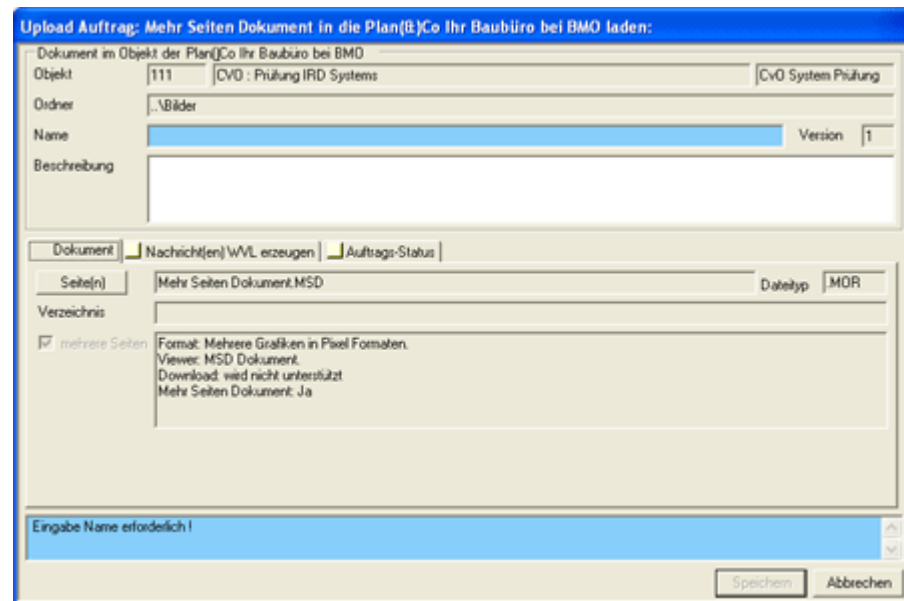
Upload Auftrag: Mehr Seiten Dokument in die Plan(&)Co Ihr Baubüro bei BMO laden:

Dokument im Objekt der Plan()Co Ihr Baubüro bei BMO

Objekt 111 CVO : Prüfung IRD Systems CvO System Prüfung

Ordner ..\Bilder

Name

Version 1

Beschreibung

Dokument | Nachricht(en) WVL erzeugen | Auftrags-Status

Seite(n) Mehr Seiten Dokument.MSD

Dateityp .MOR

Verzeichnis

mehrere Seiten

Format: Mehrere Grafiken in Pixel Formaten.
Viewer: MSD Dokument.
Download: wird nicht unterstützt
Mehr Seiten Dokument: Ja

Eingabe Name erforderlich !

Speichern Abbrechen